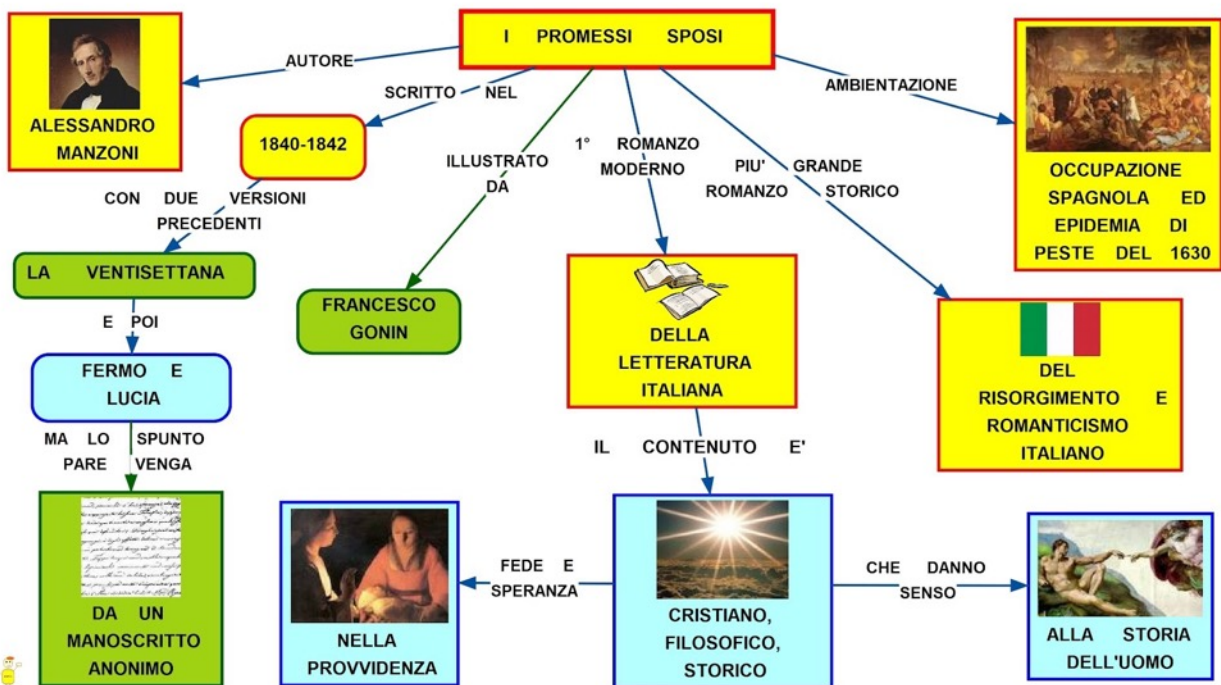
I PROMESSI SPOSI

AUTORE

ALESSANDRO MANZONI

SCRITTO NEL

1840-1842

CON DUE VERSIONI PRECEDENTI

LA VENTISETTANA

E POI

FERMO E LUCIA

MA LO SPUNTO PARE VENGA

DA UN MANOSCRITTO ANONIMO

ILLUSTRATO DA

FRANCESCO GONIN

1° ROMANZO MODERNO

DELLA LETTERATURA ITALIANA

IL CONTENUTO E'

CRISTIANO, FILOSOFICO, STORICO

FEDE E SPERANZA

NELLA PROVVIDENZA

CHE DANNO SENSO

ALLA STORIA DELL'UOMO

PIU' GRANDE ROMANZO STORICO

DEL RISORGIMENTO E ROMANTICISMO ITALIANO

AMBIENTAZIONE

OCCUPAZIONE SPAGNOLA ED EPIDEMIA DI PESTE DEL 1630